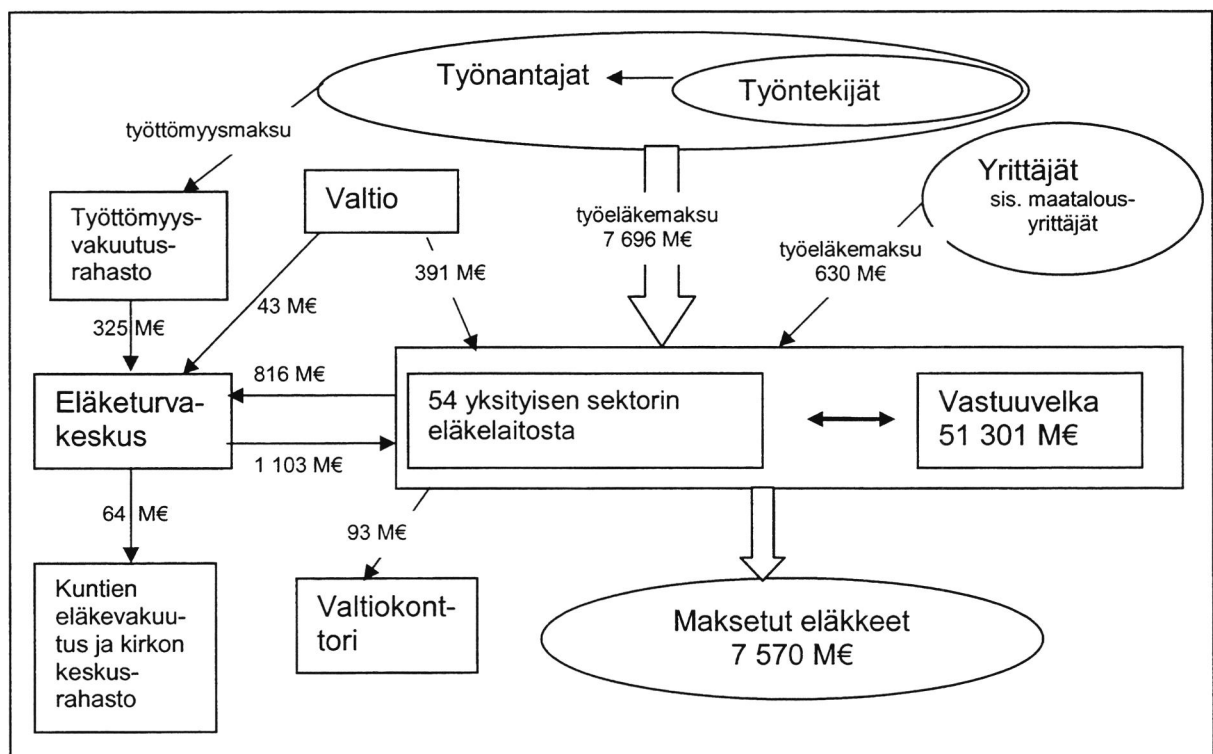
Työnantajat

Työntekijät

työttömyysmaksu

Yrittäjät
sis. maatalousyrittäjät

Työttömyysvakuutusrahasto

Valtio

työeläkemaksu
7 696 M€

työeläkemaksu
630 M€

391 M€

43 M€

325 M€

816 M€

Eläketurvakeskus

54 yksityisen sektorin eläkelaitosta

Vastuuvelka
51 301 M€

1 103 M€

64 M€

93 M€

Kuntien eläkevakuutus ja kirkon keskusrahasto

Valtiokonttori

Maksetut eläkkeet
7 570 M€